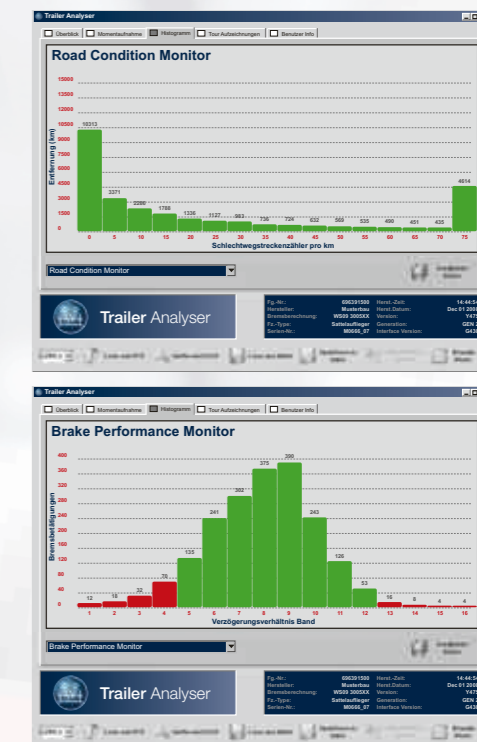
Trailer Analyser

Überblick | Momentaufnahme | Histogramm | Tour Aufzeichnungen | Benutzer Info

Road Condition Monitor

Entfernung (km)

15000
13500
12000
10500
9000
7500
6000
4500
3000
1500
0

10313
3371
2280
1788
1338
1127
983
736
724
622
589
535
490
451
425
4614

0 5 10 15 20 25 30 35 40 45 50 55 60 65 70 75

Schlechtwegstreckenzähler pro km

Road Condition Monitor

Trailer Analyser

| | | | |
|---|---|---|---|
| Fg.-Nr.: | 696391500 | Herst.-Zeit: | 14:44:5 |
| Hersteller: | Musterbau | Herst.Datum: | Dec 01 200 |
| Bremsbezeichnung: | WS09 3905XX | Version: | Y47 |
| Fz.-Type: | Sattelauflieger | Generation: | GEN 2 |
| Serien-Nr.: | M0555_07 | Interface Version: | G43 |

Trailer Analyser

Überblick | Momentaufnahme | Histogramm | Tour Aufzeichnungen | Benutzer Info

Brake Performance Monitor

Bremsbetätigungen

400
360
320
280
240
200
160
120
80
40
0

12
18
32
76
135
241
302
375
396
243
126
53
16
8
4
4

1 2 3 4 5 6 7 8 9 10 11 12 13 14 15 16

Verzögerungsverhältnis Band

Brake Performance Monitor

Trailer Analyser

| | | | |
|---|---|---|---|
| Fg.-Nr.: | 696391500 | Herst.-Zeit: | 14:44:5 |
| Hersteller: | Musterbau | Herst.Datum: | Dec 01 200 |
| Bremsbezeichnung: | WS09 3905XX | Version: | Y47 |
| Fz.-Type: | Sattelauflieger | Generation: | GEN 2 |
| Serien-Nr.: | M0555_07 | Interface Version: | G43 |